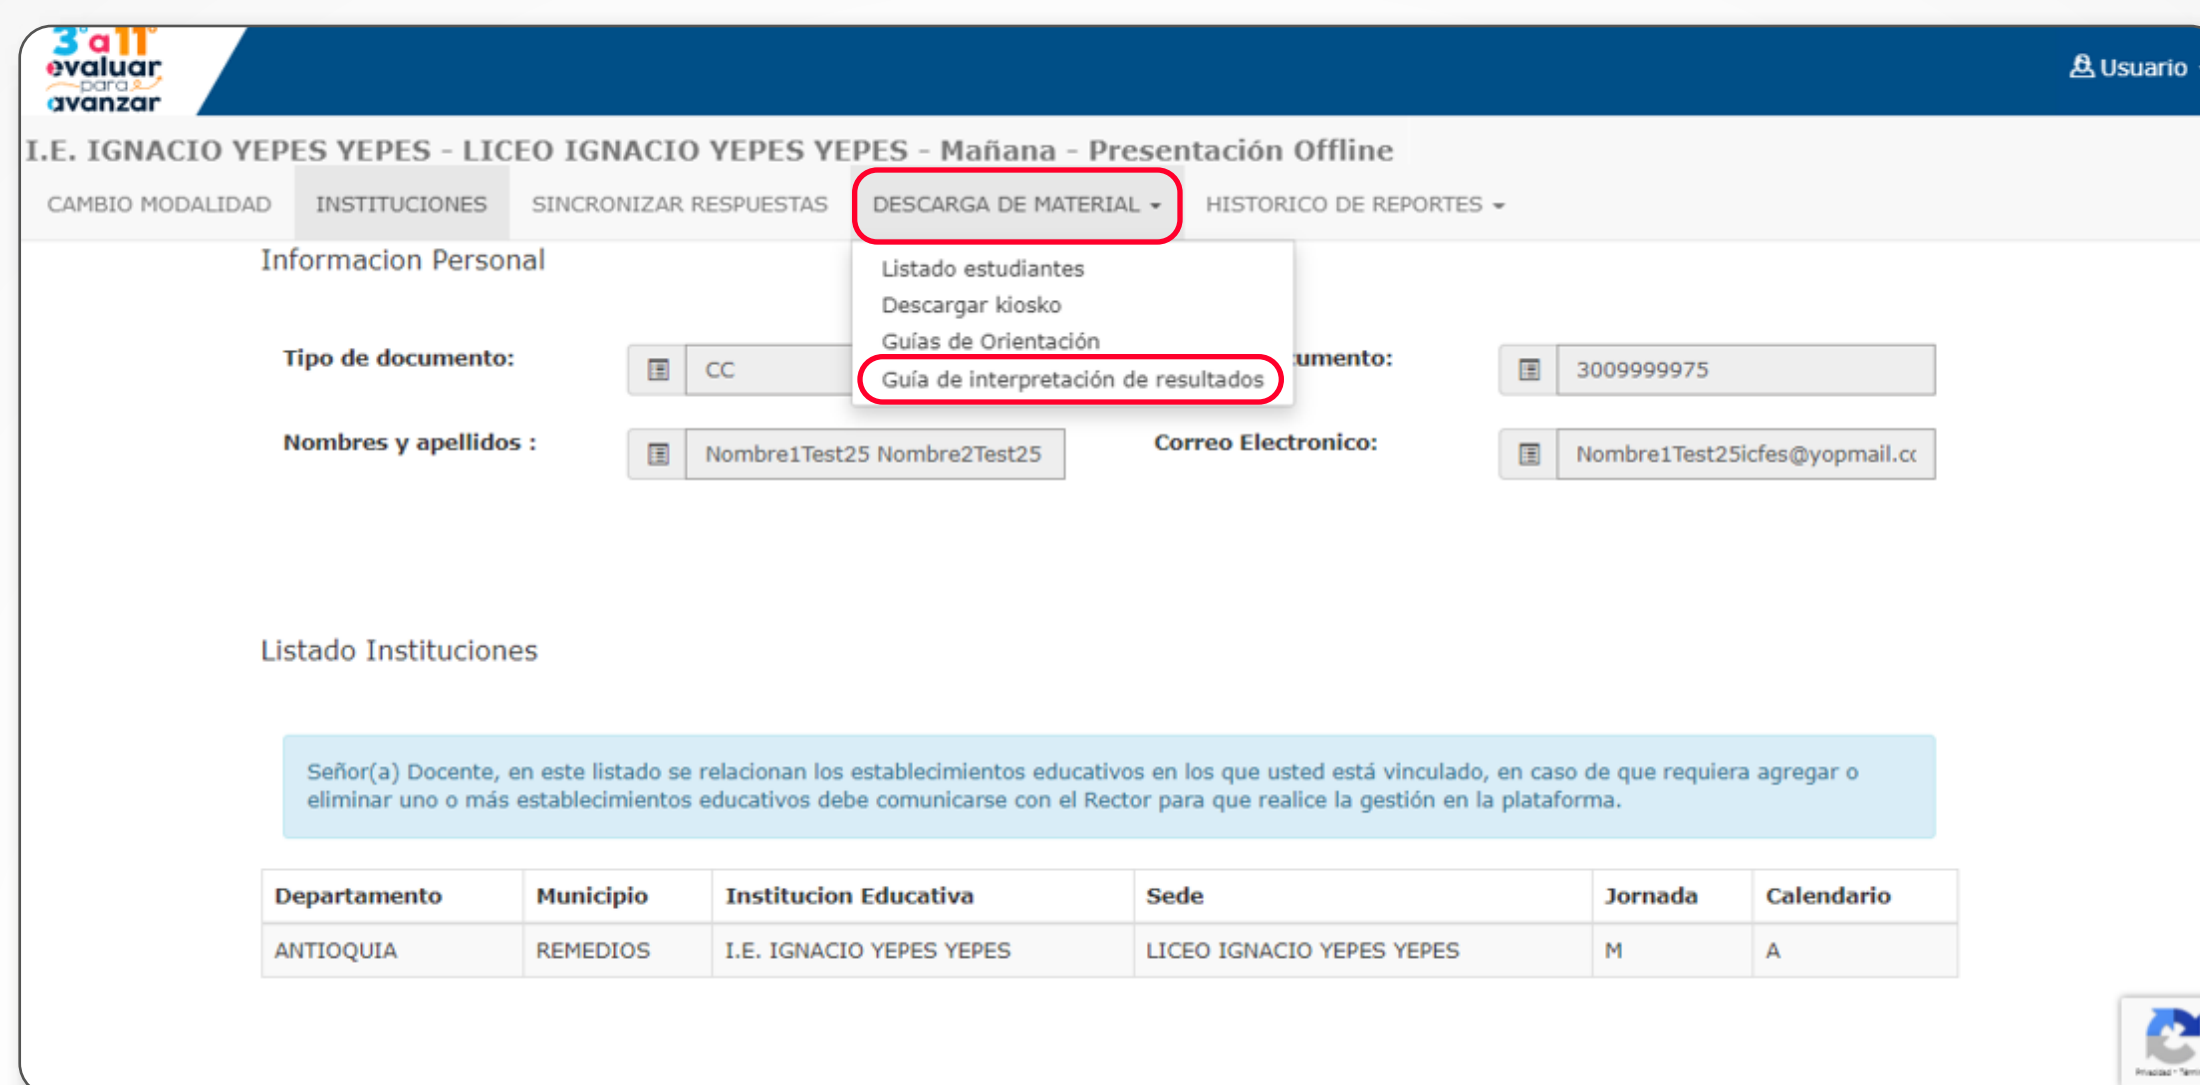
3° a 11° evaluar para avanzar

Usuario

I.E. IGNACIO YEPES YEPES - LICEO IGNACIO YEPES YEPES - Mañana - Presentación Offline

CAMBIO MODALIDAD INSTITUCIONES SINCRONIZAR RESPUESTAS DESCARGA DE MATERIAL HISTORICO DE REPORTES

Informacion Personal

Listado estudiantes
Descargar kiosko
Guías de Orientación
Guía de interpretación de resultados

Tipo de documento: CC

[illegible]umento: 3009999975

Nombres y apellidos : Nombre1Test25 Nombre2Test25

Correo Electronico: Nombre1Test25icfes@yopmail.cc

Listado Instituciones

Señor(a) Docente, en este listado se relacionan los establecimientos educativos en los que usted está vinculado, en caso de que requiera agregar o eliminar uno o más establecimientos educativos debe comunicarse con el Rector para que realice la gestión en la plataforma.

| Departamento | Municipio | Institucion Educativa | Sede | Jornada | Calendario |
|---|---|---|---|---|---|
| ANTIOQUIA | REMEDIOS | I.E. IGNACIO YEPES YEPES | LICEO IGNACIO YEPES YEPES | M | A |